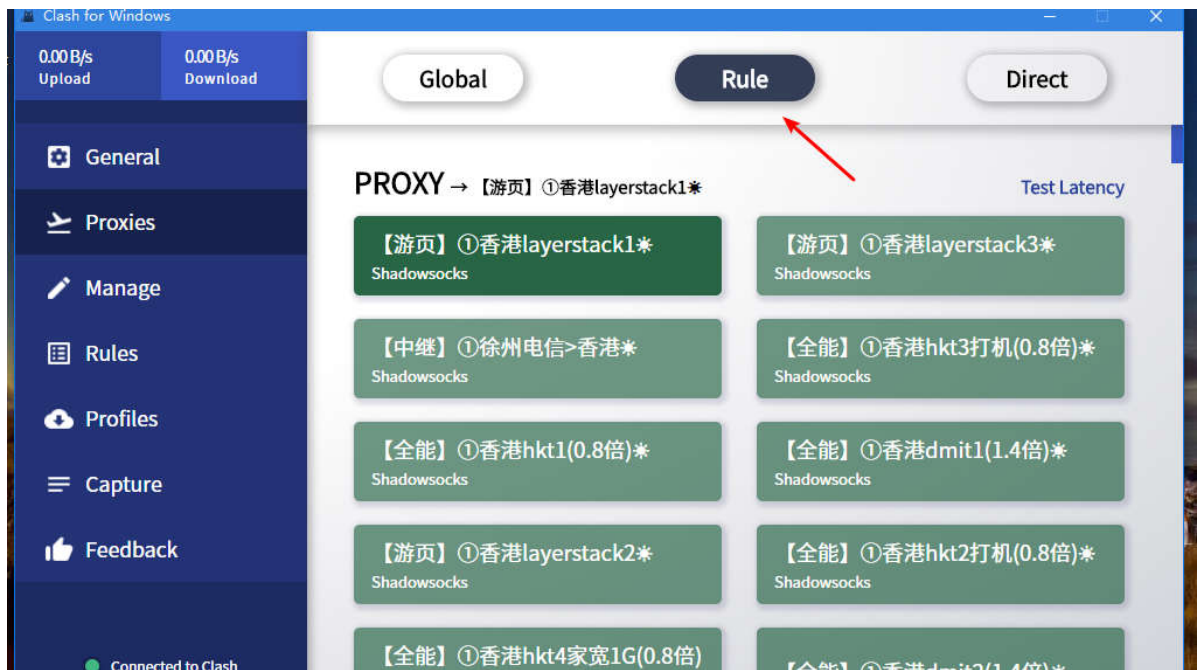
Clash for Windows

0.00 B/s
Upload

0.00 B/s
Download

General

Proxies

Manage

Rules

Profiles

Capture

Feedback

Connected to Clash

Global

Rule

Direct

PROXY → 【游页】①香港layerstack1☀

Test Latency

【游页】①香港layerstack1☀
Shadowsocks

【游页】①香港layerstack3☀
Shadowsocks

【中继】①徐州电信>香港☀
Shadowsocks

【全能】①香港hkt3打机(0.8倍)☀
Shadowsocks

【全能】①香港hkt1(0.8倍)☀
Shadowsocks

【全能】①香港dmit1(1.4倍)☀
Shadowsocks

【游页】①香港layerstack2☀
Shadowsocks

【全能】①香港hkt2打机(0.8倍)☀
Shadowsocks

【全能】①香港hkt4家宽1G(0.8倍)

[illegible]